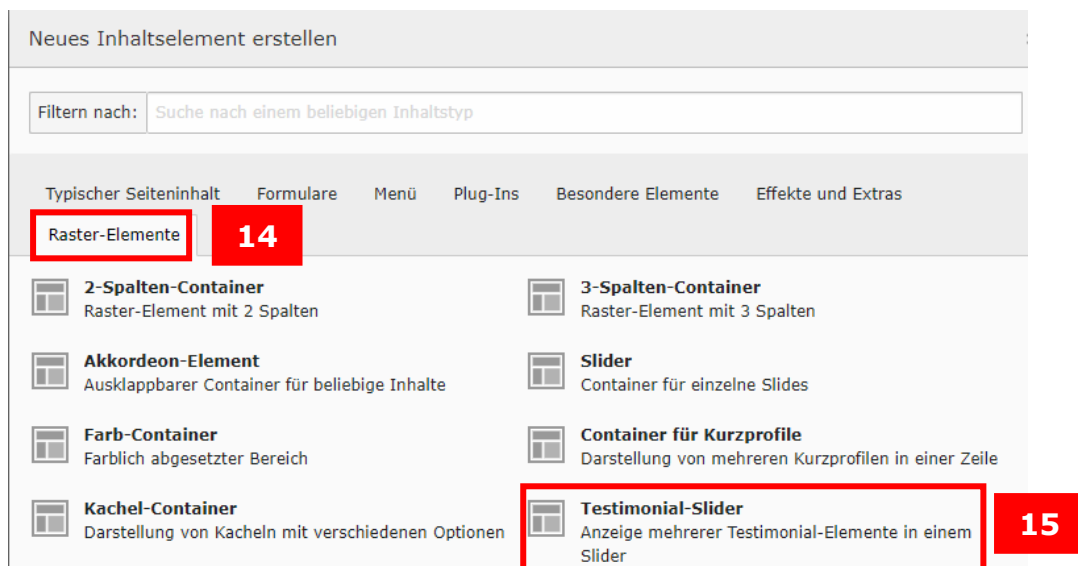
Neues Inhaltselement erstellen

Filtern nach: Suche nach einem beliebigen Inhaltstyp

Typischer Seiteninhalt Formulare Menü Plug-Ins Besondere Elemente Effekte und Extras

Raster-Elemente 14

2-Spalten-Container
Raster-Element mit 2 Spalten

3-Spalten-Container
Raster-Element mit 3 Spalten

Akkordeon-Element
Ausklappbarer Container für beliebige Inhalte

Slider
Container für einzelne Slides

Farb-Container
Farblich abgesetzter Bereich

Container für Kurzprofile
Darstellung von mehreren Kurzprofilen in einer Zeile

Kachel-Container
Darstellung von Kacheln mit verschiedenen Optionen

Testimonial-Slider
Anzeige mehrerer Testimonial-Elemente in einem Slider

15